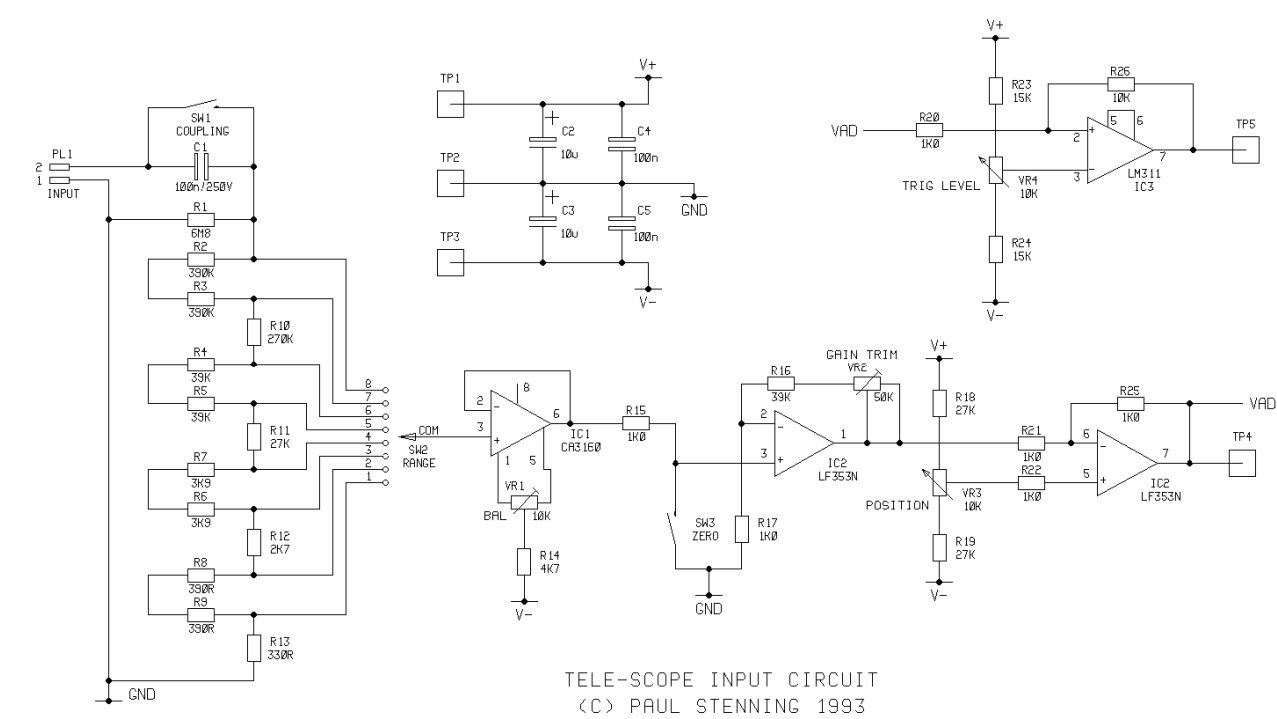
SW1
COUPLING
PL1
2
1
INPUT
C1
100n/250V
R1
6M8
R2
390K
R3
390K
R10
270K
R4
39K
R5
39K
R11
27K
R7
3K9
R6
3K9
R12
2K7
R8
390R
R9
390R
R13
330R
GND

TP1
TP2
TP3
V+
C2
10u
C4
100n
GND
C3
10u
C5
100n
V-

V+
R23
15K
R26
10K
VAD
R20
1K0
2
5
6
TP5
7
TRIG LEVEL
VR4
10K
3
LM311
IC3
R24
15K
V-

8
7
6
5
4
3
2
1
COM
SW2
RANGE
2
8
3
6
1
5
IC1
CA3160
VR1
BAL
10K
R14
4K7
V-
R15
1K0
SW3
ZERO
R17
1K0
GND
R16
39K
GAIN TRIM
VR2
50K
2
3
1
IC2
LF353N
V+
R18
27K
R25
1K0
VAD
R21
1K0
6
R22
1K0
5
7
TP4
IC2
LF353N
POSITION
VR3
10K
R19
27K
V-

TELE-SCOPE INPUT CIRCUIT
(C) PAUL STENNING 1993